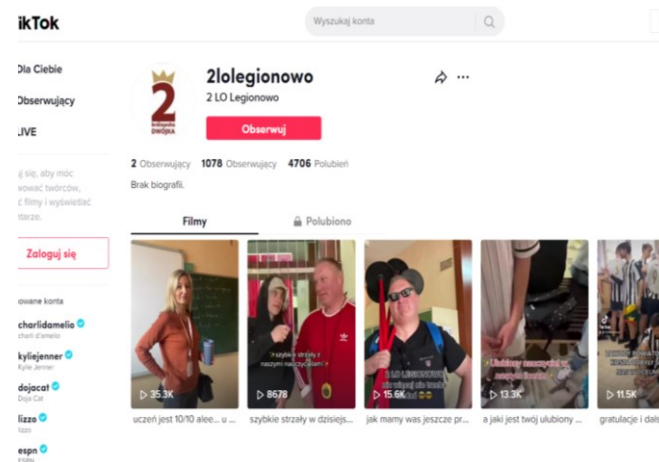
ikTok

Wyszukaj konta

Dla Ciebie

Obserwujący

LIVE

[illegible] się, aby móc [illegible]wować twórców, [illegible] filmy i wyświetlać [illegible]tarze.

Zaloguj się

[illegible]owane konta

charlidamelio
charli d'amelio

kyliejenner
Kylie Jenner

dojacat
Doja Cat

lizzo
lizzo

espn
ESPN

2
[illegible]
DWÓJKA

2lolegionowo

2 LO Legionowo

Obserwuj

2 Obserwujący 1078 Obserwujący 4706 Polubień

Brak biografii.

Filmy

Polubiono

35.3K
uczeń jest 10/10 aleee... u ...

szybkie strzały z naszymi nauczycielami
8678
szybkie strzały w dzisiejs...

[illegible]
15.6K
jak mamy was jeszcze pr...

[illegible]
13.3K
a jaki jest twój ulubiony ...

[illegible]
11.5K
gratulacje i dal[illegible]